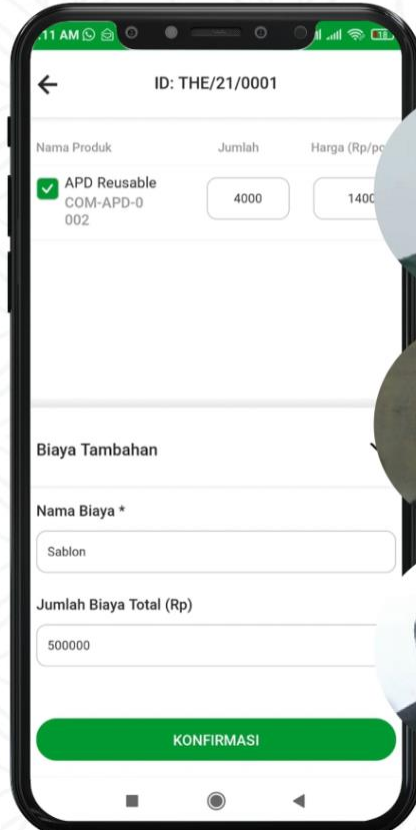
11 AM

ID: THE/21/0001

| Nama Produk | Jumlah | Harga (Rp/p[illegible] |
|---|---|---|
| APD Reusable COM-APD-0002 | 4000 | 1400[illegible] |

Biaya Tambahan

Nama Biaya *

Sablon

Jumlah Biaya Total (Rp)

500000

KONFIRMASI